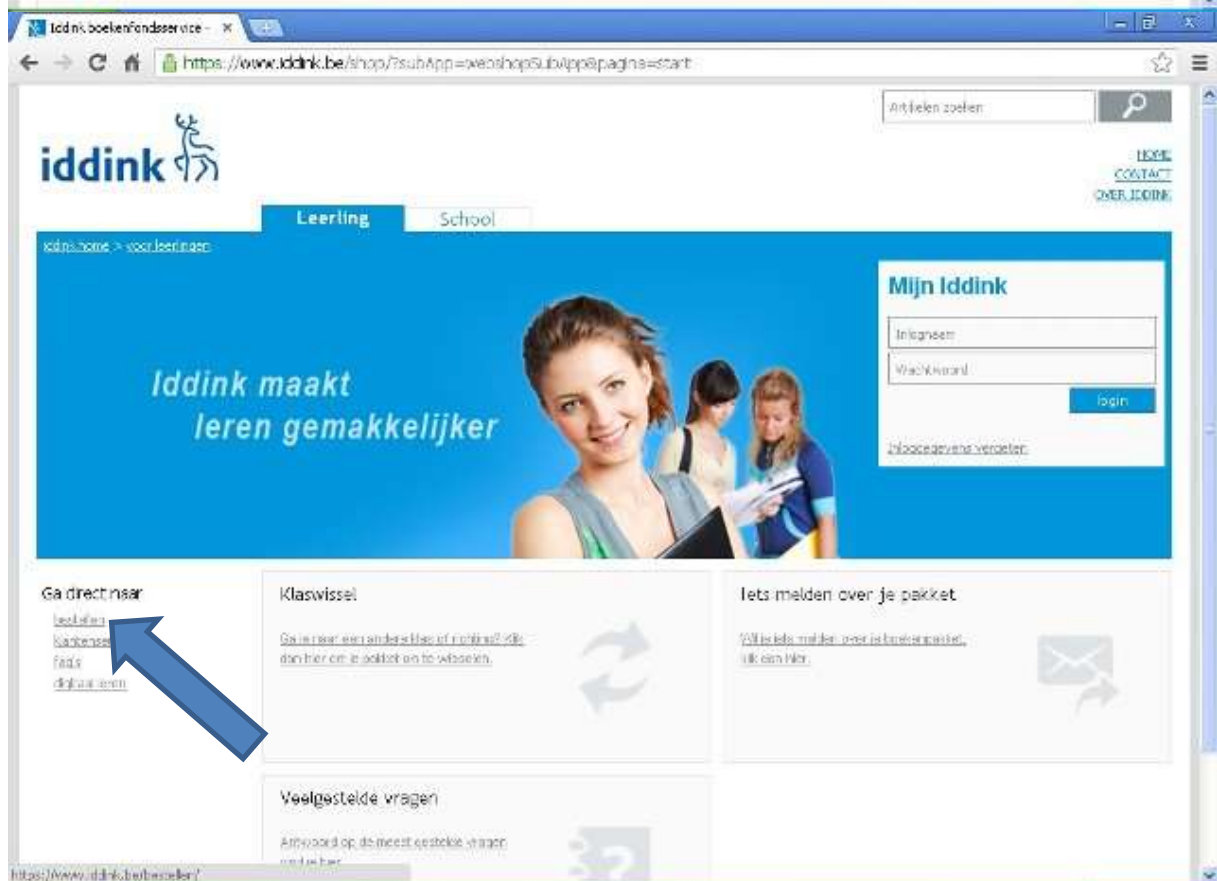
Iddink boekenfondsservice - ×

https://www.iddink.be/shop/?subApp=webshopSubApp&pagina=start

Artikelen zoeken

iddink

HOME
CONTACT
OVER IDDINK

Leerling
School

iddink home > voor leerlingen

Iddink maakt
leren gemakkelijker

Mijn Iddink

Inlognaam
Wachtwoord
login

Inloggegevens vergeten

Ga direct naar
bestellen
Kantenset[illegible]
faq's
digitaal leren

Klaswissel

Ga je naar een andere klas of richting? Klik dan hier om je pakket om te wisselen.

Iets melden over je pakket

Wil je iets melden over je boekenpakket, klik dan hier.

Veelgestelde vragen

Antwoord op de meest gestelde vragen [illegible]

https://www.iddink.be/bestellen/